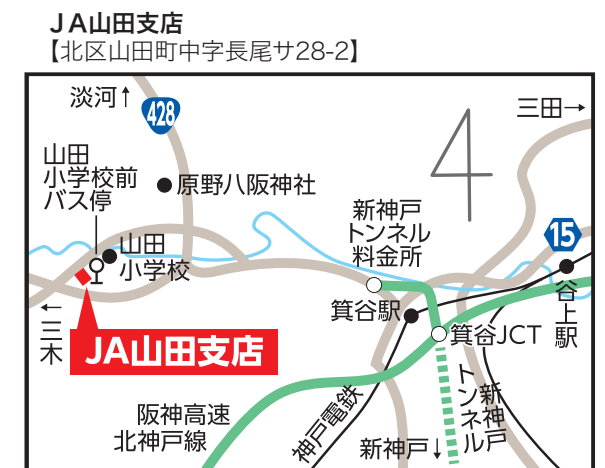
ＪＡ山田支店
【北区山田町中字長尾サ28-2】

淡河↑

428

三田→

山田
小学校前
バス停

原野八阪神社

4

新神戸
トンネル
料金所

15

山田
小学校

谷上駅

←三木

箕谷駅

箕谷JCT

JA山田支店

新神戸トンネル

神戸電鉄

阪神高速
北神戸線

新神戸↓